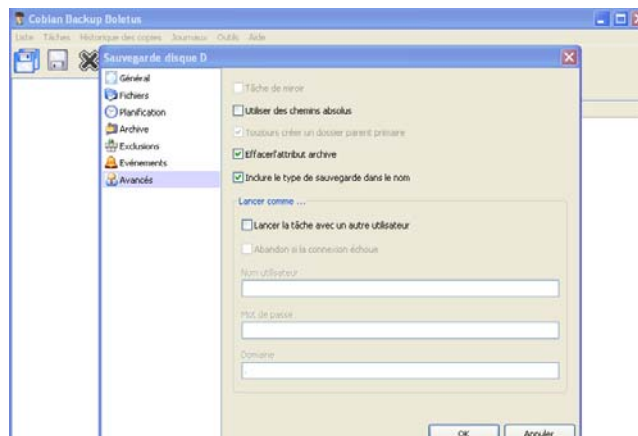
Cobian Backup Boletus

Liste Tâches Historique des copies Journaux Outils Aide

Sauvegarde disque D

Général
Fichiers
Planification
Archive
Exclusions
Evénements
Avancés

Tâche de miroir

Utiliser des chemins absolus

Toujours créer un dossier parent primaire

Effacer l'attribut archive

Inclure le type de sauvegarde dans le nom

Lancer comme ...

Lancer la tâche avec un autre utilisateur

Abandon si la connexion échoue

Nom utilisateur

Mot de passe

Domaine

.

OK

Annuler